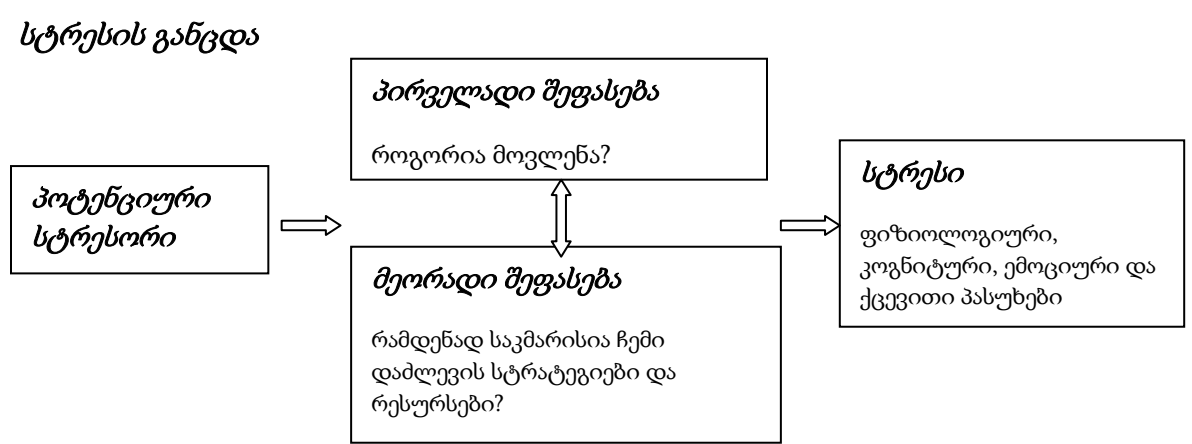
სტრესის განცდა

პოტენციური სტრესორი

პირველადი შეფასება

როგორია მოვლენა?

მეორადი შეფასება

რამდენად საკმარისია ჩემი დაძლევის სტრატეგიები და რესურსები?

სტრესი

ფიზიოლოგიური, კოგნიტური, ემოციური და ქცევითი პასუხები